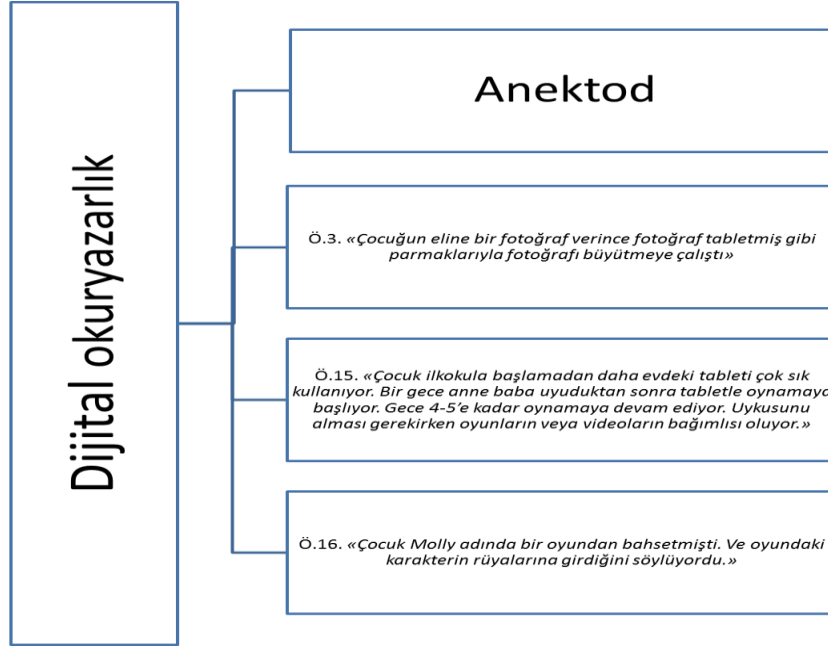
Dijital okuryazarlık

Anektod

Ö.3. «Çocuğun eline bir fotoğraf verince fotoğraf tabletmiş gibi parmaklarıyla fotoğrafı büyütmeye çalıştı»

Ö.15. «Çocuk ilkokula başlamadan daha evdeki tableti çok sık kullanıyor. Bir gece anne baba uyuduktan sonra tabletle oynamaya başlıyor. Gece 4-5'e kadar oynamaya devam ediyor. Uykusunu alması gerekirken oyunların veya videoların bağımlısı oluyor.»

Ö.16. «Çocuk Molly adında bir oyundan bahsetmişti. Ve oyundaki karakterin rüyalarına girdiğini söylüyordu.»